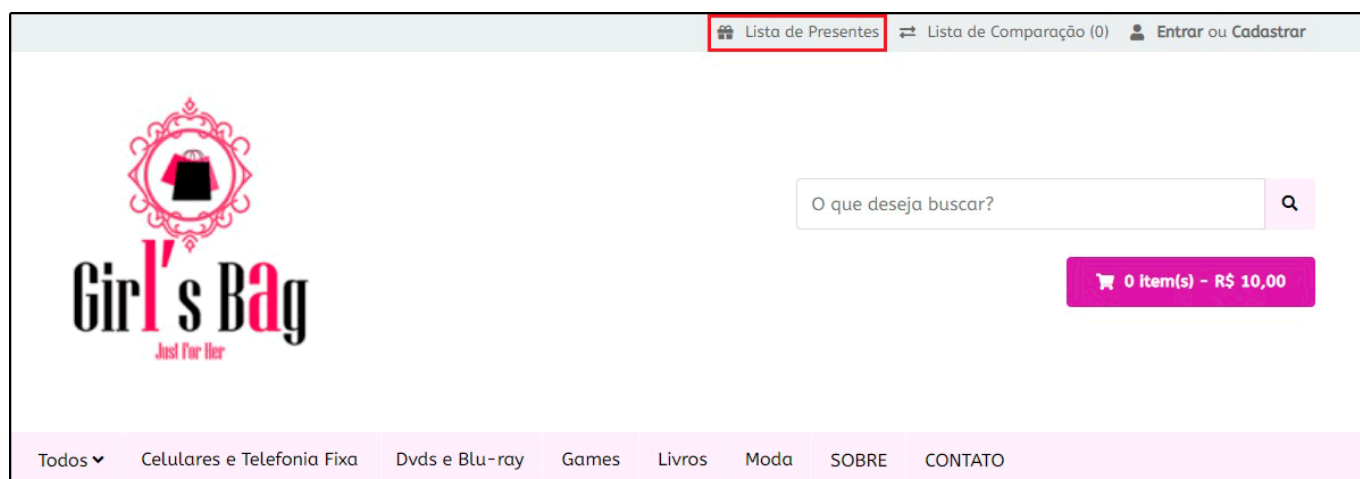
Lista de Presentes Lista de Comparação (0) Entrar ou Cadastrar

Girl's Bag
Just For Her

O que deseja buscar?

0 item(s) - R$ 10,00

Todos Celulares e Telefonia Fixa Dvds e Blu-ray Games Livros Moda SOBRE CONTATO